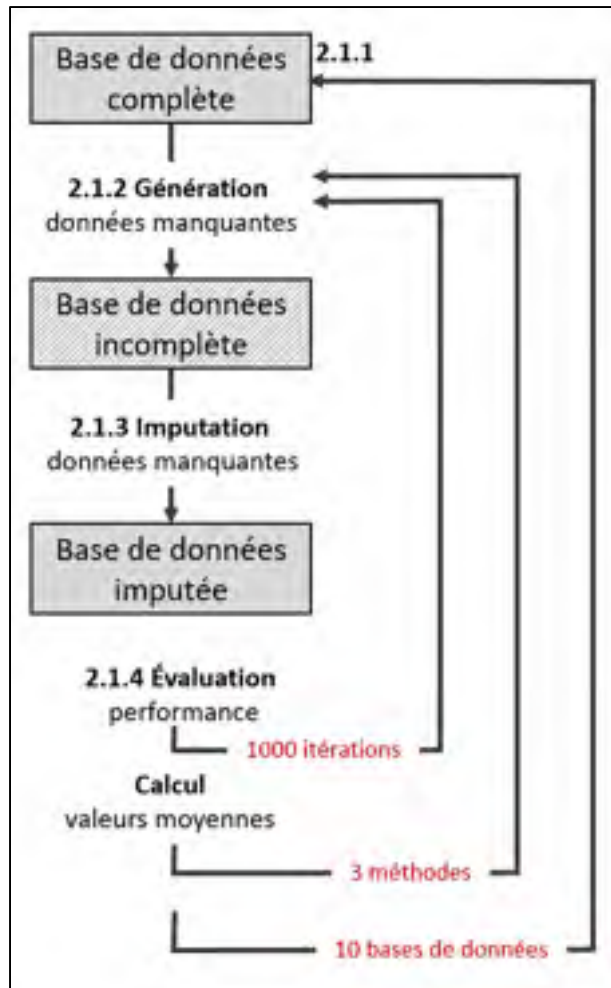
Base de données complète

2.1.1

2.1.2 Génération
données manquantes

Base de données incomplète

2.1.3 Imputation
données manquantes

Base de données imputée

2.1.4 Évaluation
performance

1000 itérations

Calcul
valeurs moyennes

3 méthodes

10 bases de données